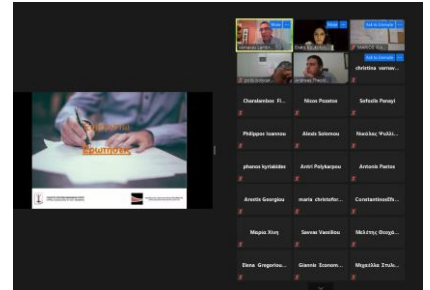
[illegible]
Ερωτήσεις

Add to Contacts
christina varnav...
Charalambos Fl...
Nicos Pozatos
Sofoclis Panayi
Philippos Ioannou
Alexis Solomou
Νικόλας Ψυλλ...
phanos kyriakides
Antri Polykarpou
Antonis Pantos
Arestis Georgiou
maria christofor...
Constantinos Eft...
Μαρία Χίτη
Savvas Vassiliou
Μελέτης Θεοχά...
Elena Gregoriou...
Giannis Econom...
Μιχαλάκης Στυλ...